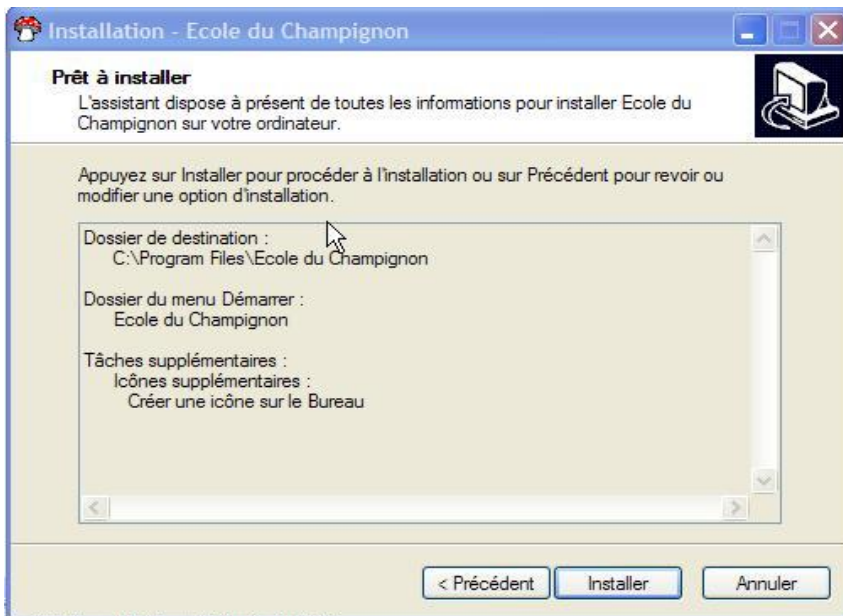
Installation - Ecole du Champignon

Prêt à installer
L'assistant dispose à présent de toutes les informations pour installer Ecole du Champignon sur votre ordinateur.

Appuyez sur Installer pour procéder à l'installation ou sur Précédent pour revoir ou modifier une option d'installation.

Dossier de destination :
C:\Program Files\Ecole du Champignon

Dossier du menu Démarrer :
Ecole du Champignon

Tâches supplémentaires :
Icônes supplémentaires :
Créer une icône sur le Bureau

< Précédent
Installer
Annuler